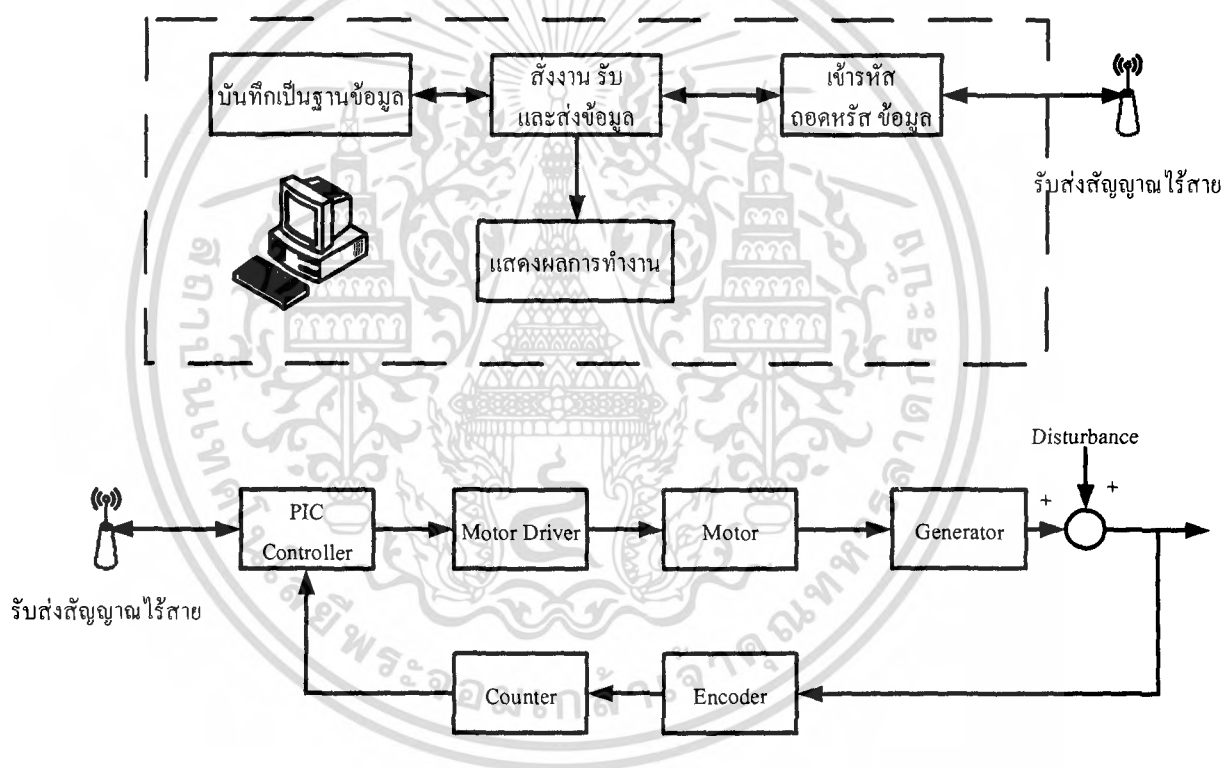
บันทึกเป็นฐานข้อมูล

สั่งงาน รับ และส่งข้อมูล

เข้ารหัส ถอดหรัส ข้อมูล

รับส่งสัญญาณไร้สาย

แสดงผลการทำงาน

Disturbance

PIC Controller

Motor Driver

Motor

Generator

+

+

รับส่งสัญญาณไร้สาย

Counter

Encoder